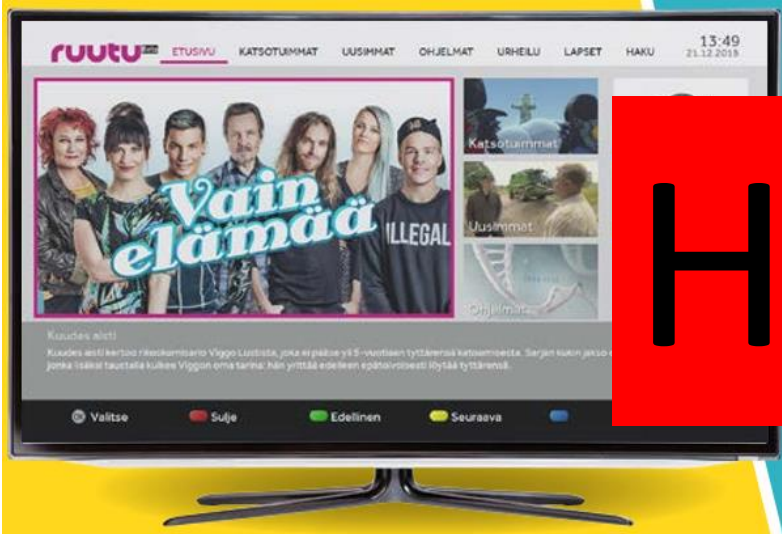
ruutu ETUSIVU KATSOTUIMMAT UUSIMMAT OHJELMAT URHEILU LAPSET HAKU 13:49 21.12.2018

Vain elämää

ILLEGAL

Katsotuimmat

Uusimmat

Ohjelmat

H

Kuudes aisti

Kuudes aisti kertoo rikoskomisario Viggo Lustista, joka eripäise yli 5-vuotiaan tyttärensä katoamisesta. Sarjan kukin jakso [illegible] jonka lisäksi taustalla kulkee Viggon oma tarina: hän yrittää edelleen epätoivoisesti löytää tyttärensä.

OK Valitse Sulje Edellinen Seuraava